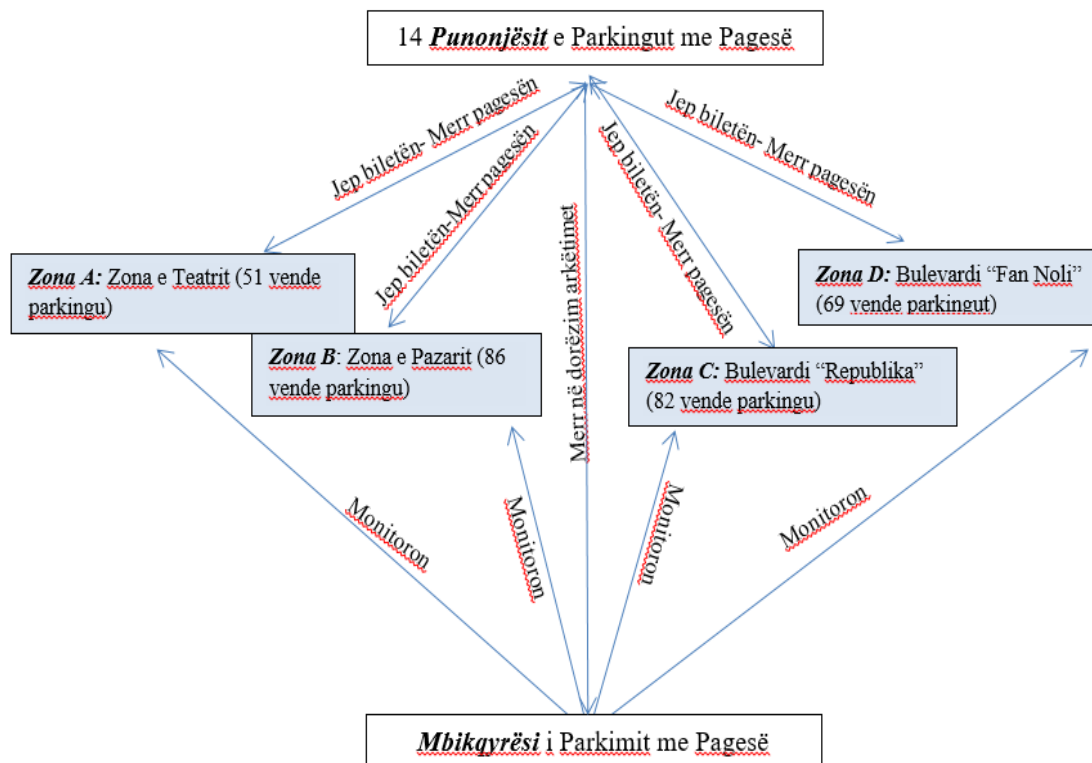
14 ***Punonjësit*** e Parkingut me Pagesë

Jep biletën- Merr pagesën

Jep biletën-Merr pagesën

Merr në dorëzim arkëtimet

Jep biletën- Merr pagesën

Jep biletën- Merr pagesën

***Zona A:*** Zona e Teatrit (51 vende parkingu)

***Zona B***: Zona e Pazarit (86 vende parkingu)

***Zona C:*** Bulevardi "Republika" (82 vende parkingu)

***Zona D:*** Bulevardi "Fan Noli" (69 vende parkingut)

Monitoron

Monitoron

Monitoron

Monitoron

***Mbikqyrësi*** i Parkimit me Pagesë